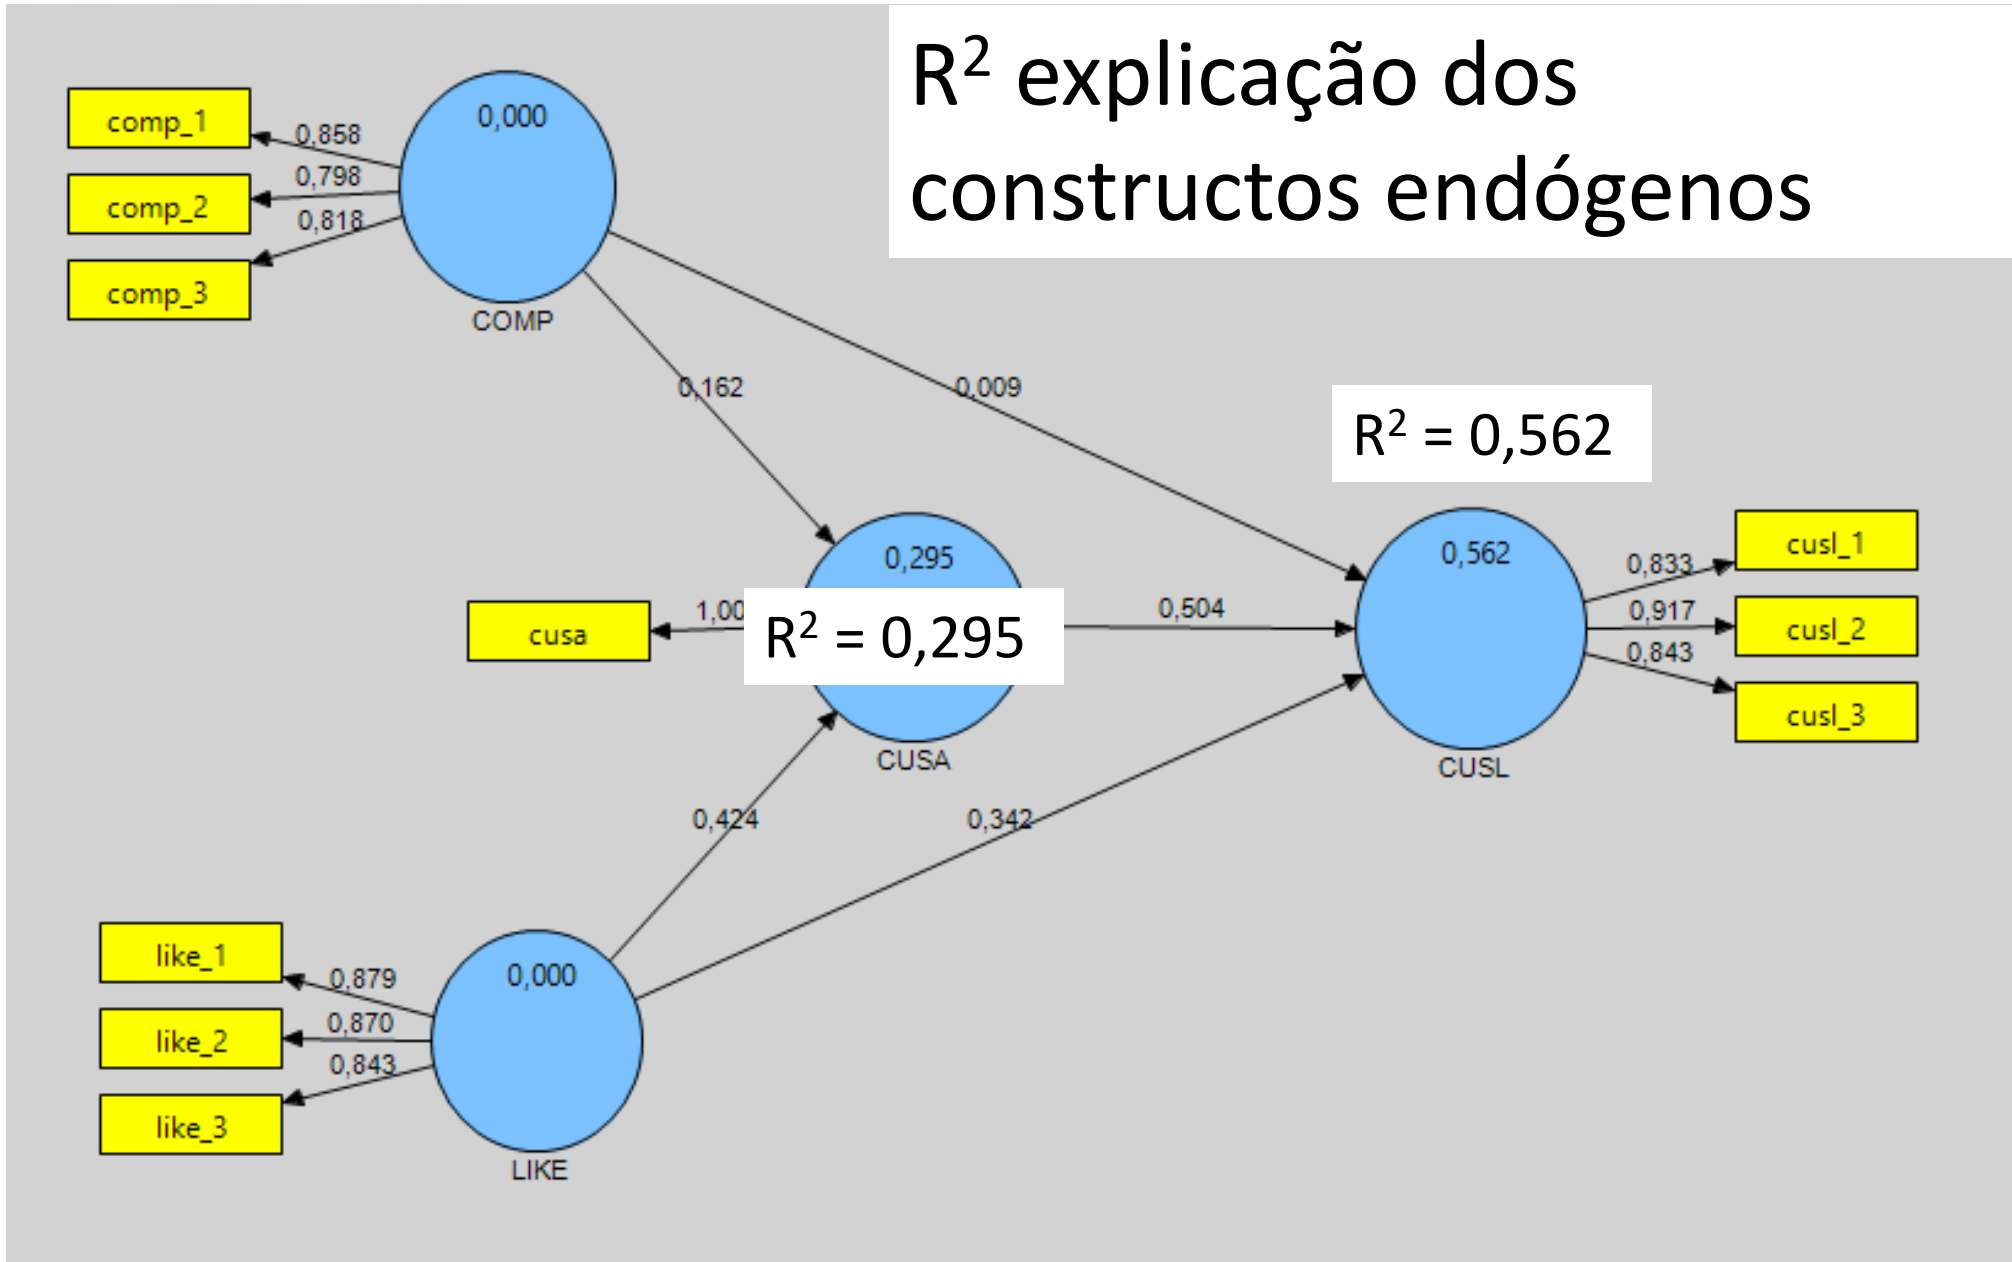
$R^2$ explicação dos constructos endógenos

comp_1
comp_2
comp_3
0,858
0,798
0,818
0,000
COMP
0,162
0,009
$R^2$ = 0,562
cusa
1,00
0,295
$R^2$ = 0,295
CUSA
0,504
0,562
CUSL
0,833
0,917
0,843
cusl_1
cusl_2
cusl_3
0,424
0,342
like_1
like_2
like_3
0,879
0,870
0,843
0,000
LIKE